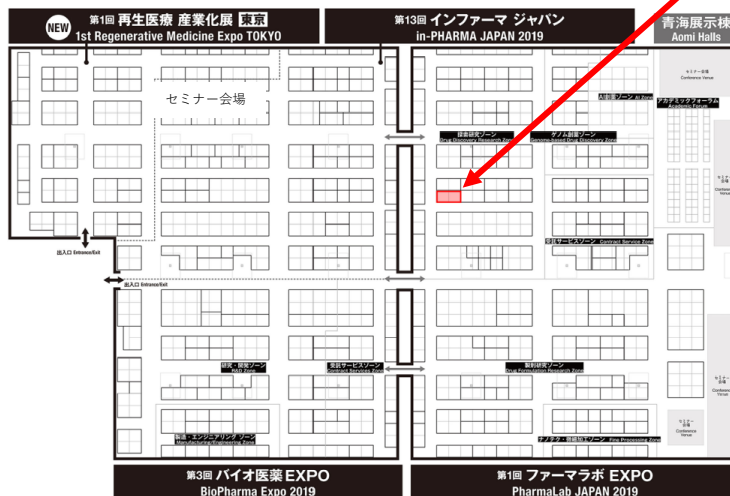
NEW 第1回 再生医療 産業化展 東京
1st Regenerative Medicine Expo TOKYO

第13回 インファーマ ジャパン
in-PHARMA JAPAN 2019

青海展示棟
Aomi Halls

セミナー会場

AI創薬ゾーン AI Zone

アカデミックフォーラム
Academic Forum

セミナー会場
Conference Venue

探索研究ゾーン
Drug Discovery Research Zone

ゲノム創薬ゾーン
Genome-based Drug Discovery Zone

受託サービスゾーン Contract Service Zone

出入口 Entrance/Exit

出入口 Entrance/Exit

研究・開発ゾーン
R&D Zone

受託サービスゾーン
Contract Services Zone

製剤研究ゾーン
Drug Formulation Research Zone

ナノテク・微細加工ゾーン Fine Processing Zone

製造・エンジニアリング ゾーン
Manufacturing/Engineering Zone

第3回 バイオ医薬 EXPO
BioPharma Expo 2019

第1回 ファーマラボ EXPO
PharmaLab JAPAN 2019